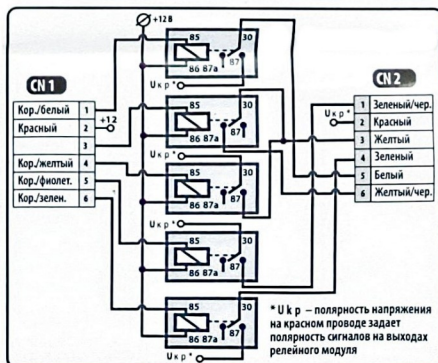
+12 В

CN 1

| Кор./белый | 1 |
| Красный | 2 |
|  | 3 |
| Кор./желтый | 4 |
| Кор./фиолет. | 5 |
| Кор./зелен. | 6 |

+12

85
86 87a
30
87
U к р *

85
86 87a
30
87
U к р *

85
86 87a
30
87
U к р *

85
86 87a
30
87
U к р *

85
86 87a
30
87
U к р *

CN 2

U к р *

| 1 | Зеленый/чер. |
| 2 | Красный |
| 3 | Желтый |
| 4 | Зеленый |
| 5 | Белый |
| 6 | Желтый/чер. |

* U к р – полярность напряжения на красном проводе задает полярность сигналов на выходах релейного модуля